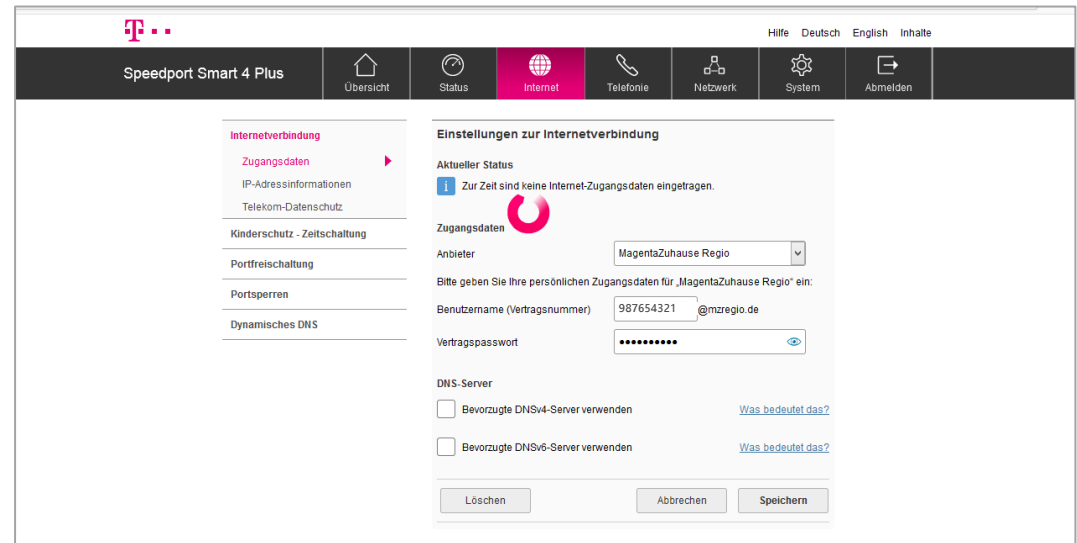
Hilfe Deutsch English Inhalte

Speedport Smart 4 Plus

Übersicht Status Internet Telefonie Netzwerk System Abmelden

Internetverbindung
Zugangsdaten
IP-Adressinformationen
Telekom-Datenschutz
Kinderschutz - Zeitschaltung
Portfreischaltung
Portsperren
Dynamisches DNS

Einstellungen zur Internetverbindung

Aktueller Status
Zur Zeit sind keine Internet-Zugangsdaten eingetragen.

Zugangsdaten
Anbieter MagentaZuhause Regio
Bitte geben Sie Ihre persönlichen Zugangsdaten für „MagentaZuhause Regio" ein:
Benutzername (Vertragsnummer) 987654321 @mzregio.de
Vertragspasswort ••••••••••

DNS-Server
Bevorzugte DNSv4-Server verwenden Was bedeutet das?
Bevorzugte DNSv6-Server verwenden Was bedeutet das?

Löschen Abbrechen Speichern